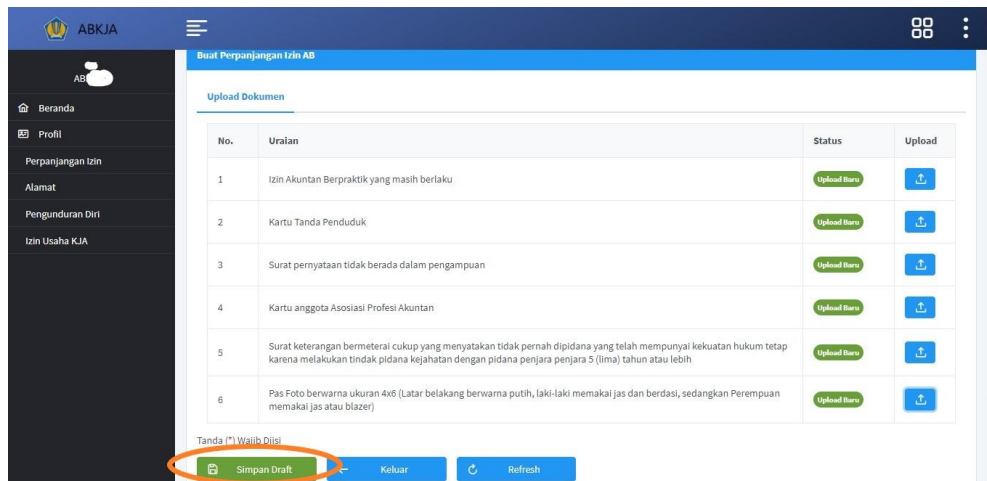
ABKJA

AB

Beranda

Profil

Perpanjangan Izin

Alamat

Pengunduran Diri

Izin Usaha KJA

Buat Perpanjangan Izin AB

Upload Dokumen

| No. | Uraian | Status | Upload |
|---|---|---|---|
| 1 | Izin Akuntan Berpraktik yang masih berlaku | Upload Baru | |
| 2 | Kartu Tanda Penduduk | Upload Baru | |
| 3 | Surat pernyataan tidak berada dalam pengampuan | Upload Baru | |
| 4 | Kartu anggota Asosiasi Profesi Akuntan | Upload Baru | |
| 5 | Surat keterangan bermeterai cukup yang menyatakan tidak pernah dipidana yang telah mempunyai kekuatan hukum tetap karena melakukan tindak pidana kejahatan dengan pidana penjara penjara 5 (lima) tahun atau lebih | Upload Baru | |
| 6 | Pas Foto berwarna ukuran 4x6 (Latar belakang berwarna putih, laki-laki memakai jas dan berdasi, sedangkan Perempuan memakai jas atau blazer) | Upload Baru | |

Tanda (*) Wajib Diisi

Simpan Draft

Keluar

Refresh